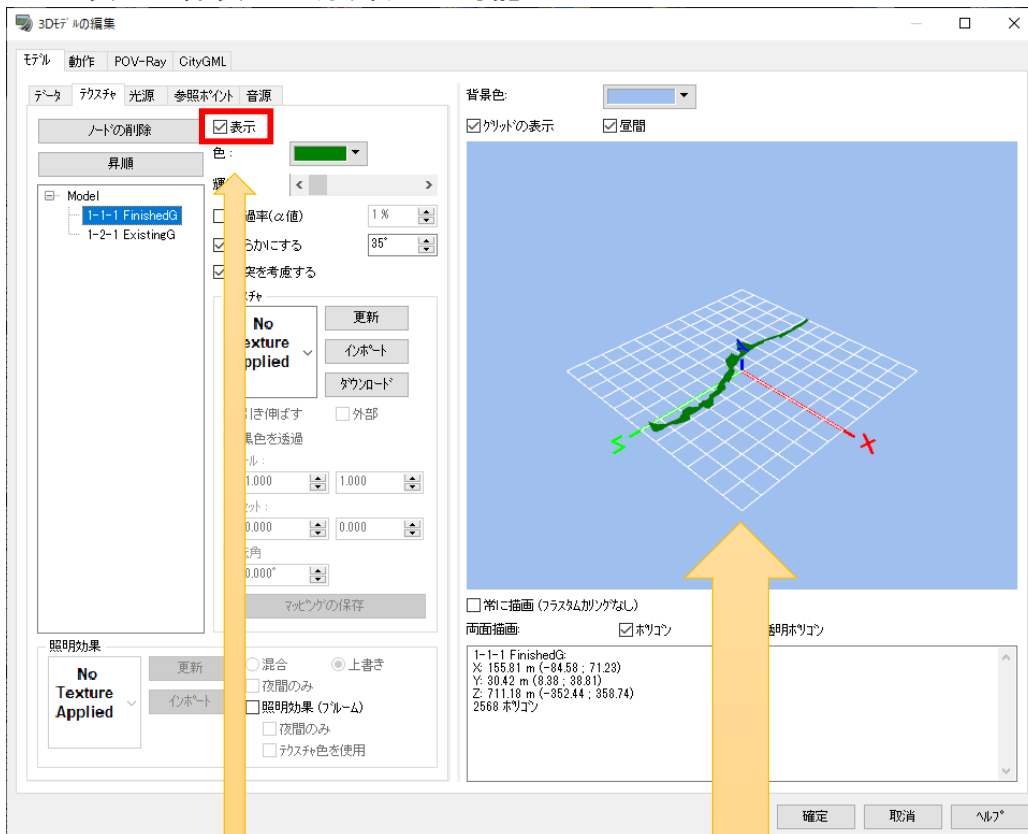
3Dモデルの編集

モデル 動作 POV-Ray CityGML

データ テクスチャ 光源 参照ポイント 音源

ノードの削除
昇順

Model
1-1-1 FinishedG
1-2-1 ExistingG

☑表示
色：
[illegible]
過率(α値) 1 %
らかにする 35°
突を考慮する
スチャ
No Texture Applied
更新
インポート
ダウンロード
引き伸ばす 外部
黒色を透過
ール：
1.000 1.000
セット：
0.000 0.000
転角
0.000°
マッピングの保存

照明効果
No Texture Applied
更新
インポート
混合 上書き
夜間のみ
照明効果 (ブルーム)
夜間のみ
テクスチャ色を使用

背景色：
☑グリッドの表示 ☑昼間

S
X

常に描画 (フラスタムカリングなし)
両面描画： ☑ポリゴン 透明ポリゴン

1-1-1 FinishedG
X: 155.81 m (-84.58 ; 71.23)
Y: 30.42 m (8.38 ; 38.81)
Z: 711.18 m (-352.44 ; 358.74)
2568 ポリゴン

確定 取消 ヘルプ